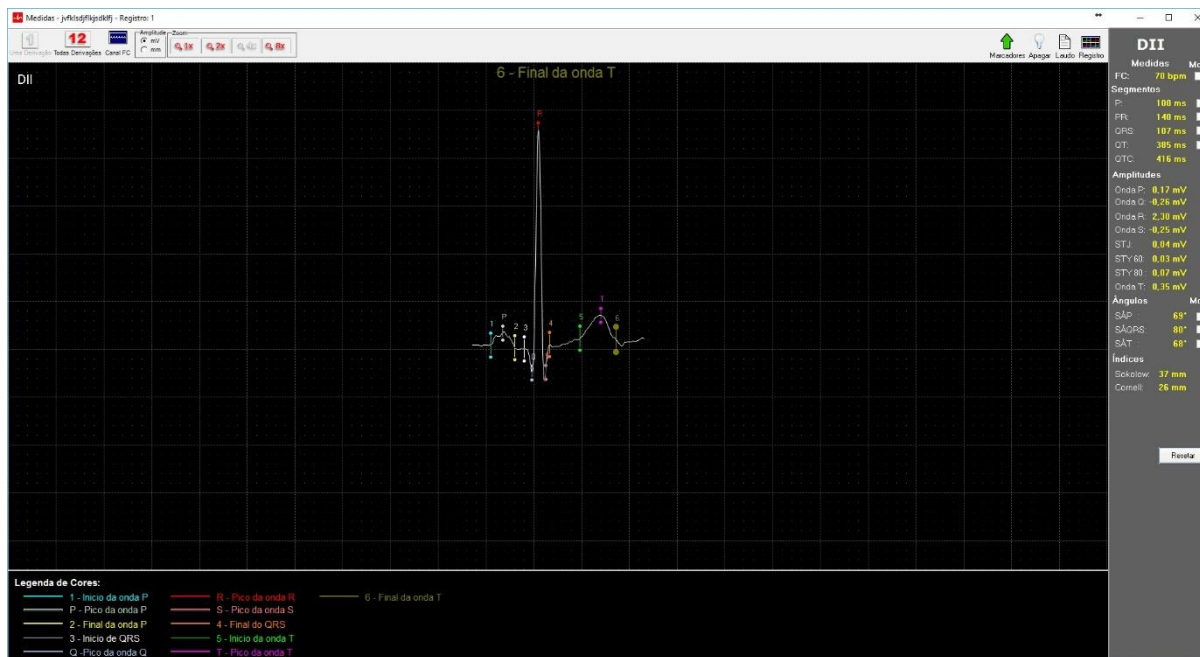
Medidas - jvfklsdjflkjsdklfj - Registro: 1

Uma Derivação
12
Todas Derivações
Canal FC
Amplitude
mV
mm
Zoom
1x
2x
4x
8x

Marcadores
Apagar
Laudo
Registro

DII

6 - Final da onda T

P
1
P
2
3
4
5
T
6

DII
Medidas
FC: 70 bpm
Segmentos
P: 100 ms
PR: 140 ms
QRS: 107 ms
QT: 305 ms
QTC: 416 ms
Amplitudes
Onda P: 0,17 mV
Onda Q: -0,26 mV
Onda R: 2,30 mV
Onda S: -0,25 mV
STJ: 0,04 mV
STY 60: 0,03 mV
STY 80: 0,07 mV
Onda T: 0,35 mV
Ângulos
SÂP: 69°
SÂQRS: 80°
SÂT: 68°
Índices
Sokolow: 37 mm
Cornell: 26 mm

Resetar

Legenda de Cores:
1 - Inicio da onda P
P - Pico da onda P
2 - Final da onda P
3 - Inicio de QRS
Q -Pico da onda Q
R - Pico da onda R
S - Pico da onda S
4 - Final do QRS
5 - Inicio da onda T
T - Pico da onda T
6 - Final da onda T